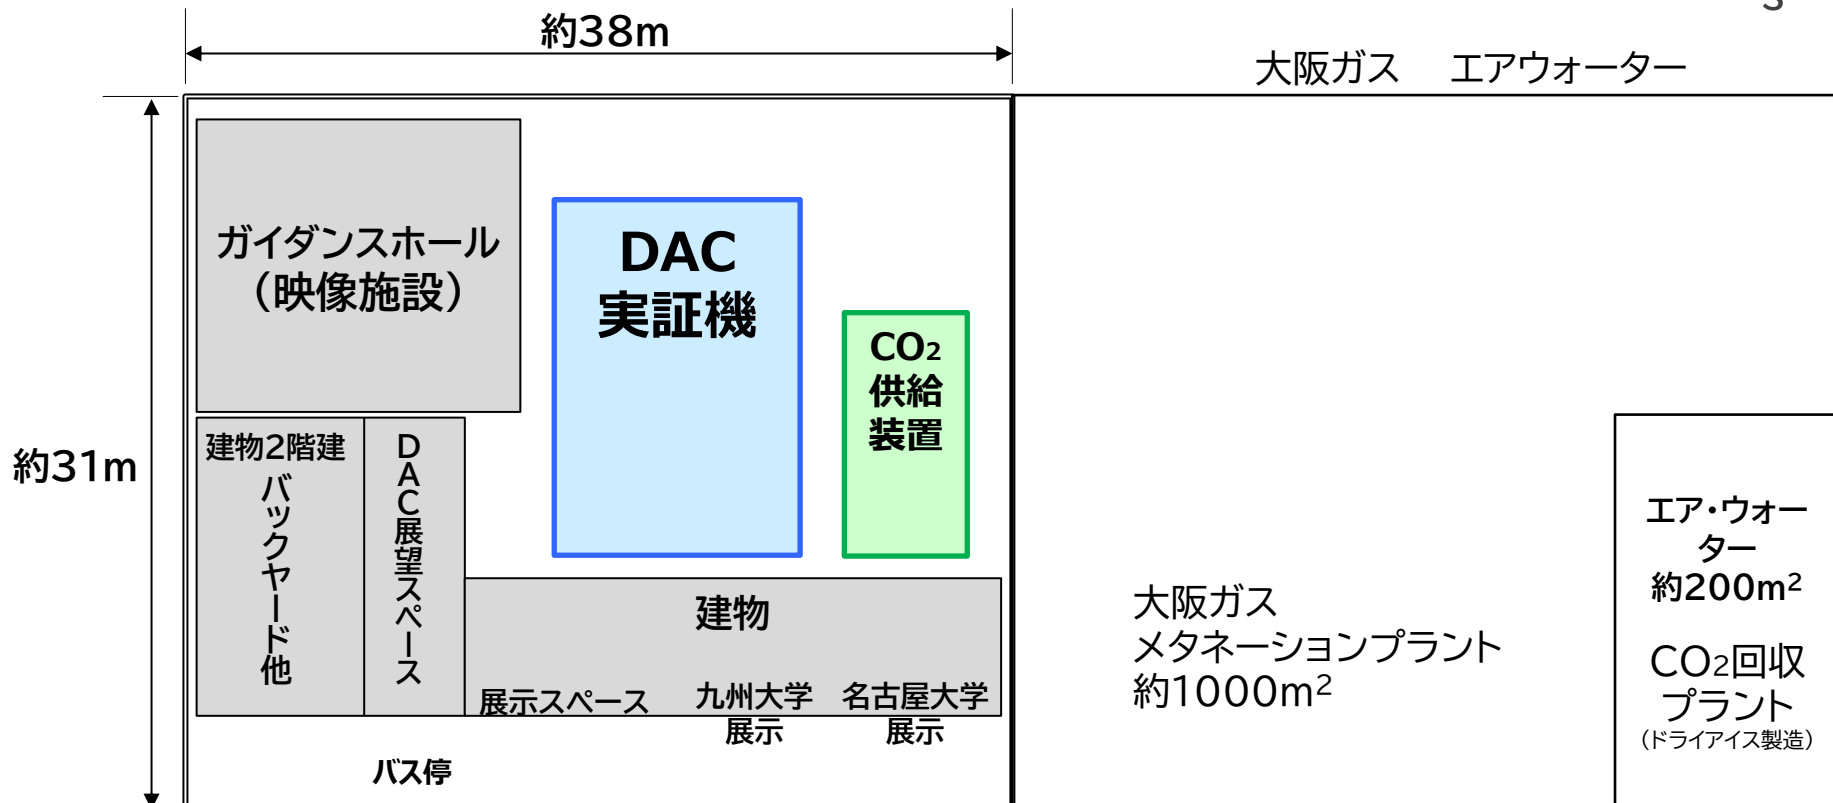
約38m

大阪ガス　エアウォーター

約31m

ガイダンスホール
（映像施設）

DAC
実証機

$CO_2$
供給
装置

建物2階建
バックヤード他

DAC展望スペース

建物

展示スペース

九州大学
展示

名古屋大学
展示

バス停

大阪ガス
メタネーションプラント
約1000$m^2$

エア・ウォーター
約200$m^2$

$CO_2$回収
プラント
（ドライアイス製造）